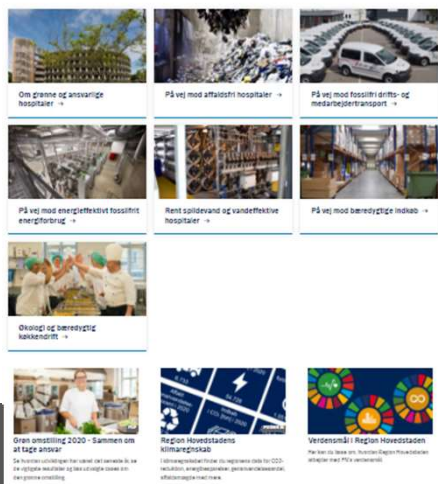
Om grønne og ansvarlige hospitaler →

På vej mod affaldsfri hospitaler →

På vej mod fossilfri drifts- og medarbejdertransport →

På vej mod energieffektivt fossilfrit energiforbrug →

Rent spildevand og vandeffektive hospitaler →

På vej mod bæredygtige indkøb →

Økologi og bæredygtig køkkendrift →

Grøn omstilling 2020 - Sammen om at tage ansvar

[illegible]

Region Hovedstadens klimaregnskab

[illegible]

Verdensmål i Region Hovedstaden

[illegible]